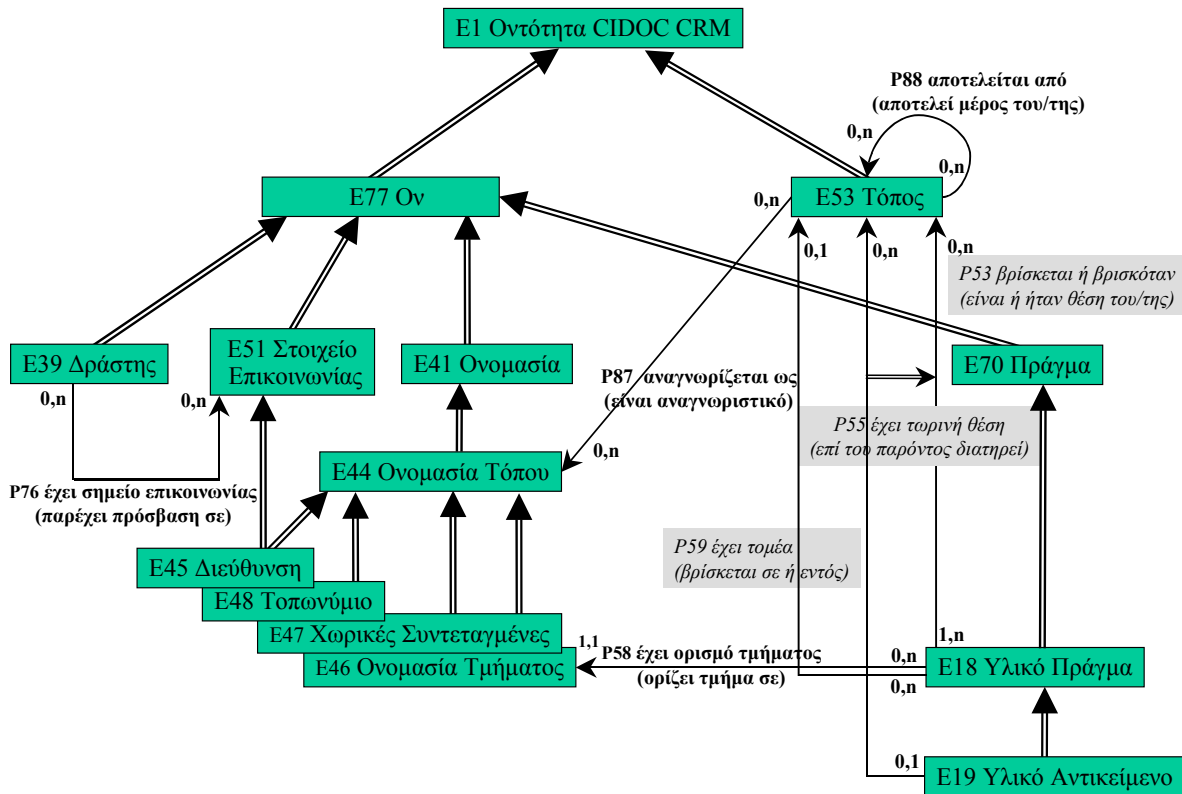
E1 Οντότητα CIDOC CRM

P88 αποτελείται από
(αποτελεί μέρος του/της)

0,n

0,n

E77 Ον

0,n

E53 Τόπος

0,1

0,n

0,n

P53 βρίσκεται ή βρισκόταν
(είναι ή ήταν θέση του/της)

E39 Δράστης

E51 Στοιχείο Επικοινωνίας

E41 Ονομασία

P87 αναγνωρίζεται ως
(είναι αναγνωριστικό)

E70 Πράγμα

0,n

0,n

P55 έχει τωρινή θέση
(επί του παρόντος διατηρεί)

0,n

E44 Ονομασία Τόπου

P76 έχει σημείο επικοινωνίας
(παρέχει πρόσβαση σε)

P59 έχει τομέα
(βρίσκεται σε ή εντός)

E45 Διεύθυνση

E48 Τοπωνύμιο

E47 Χωρικές Συντεταγμένες

1,1

1,n

E46 Ονομασία Τμήματος

P58 έχει ορισμό τμήματος
(ορίζει τμήμα σε)

0,n

0,n

E18 Υλικό Πράγμα

0,1

E19 Υλικό Αντικείμενο